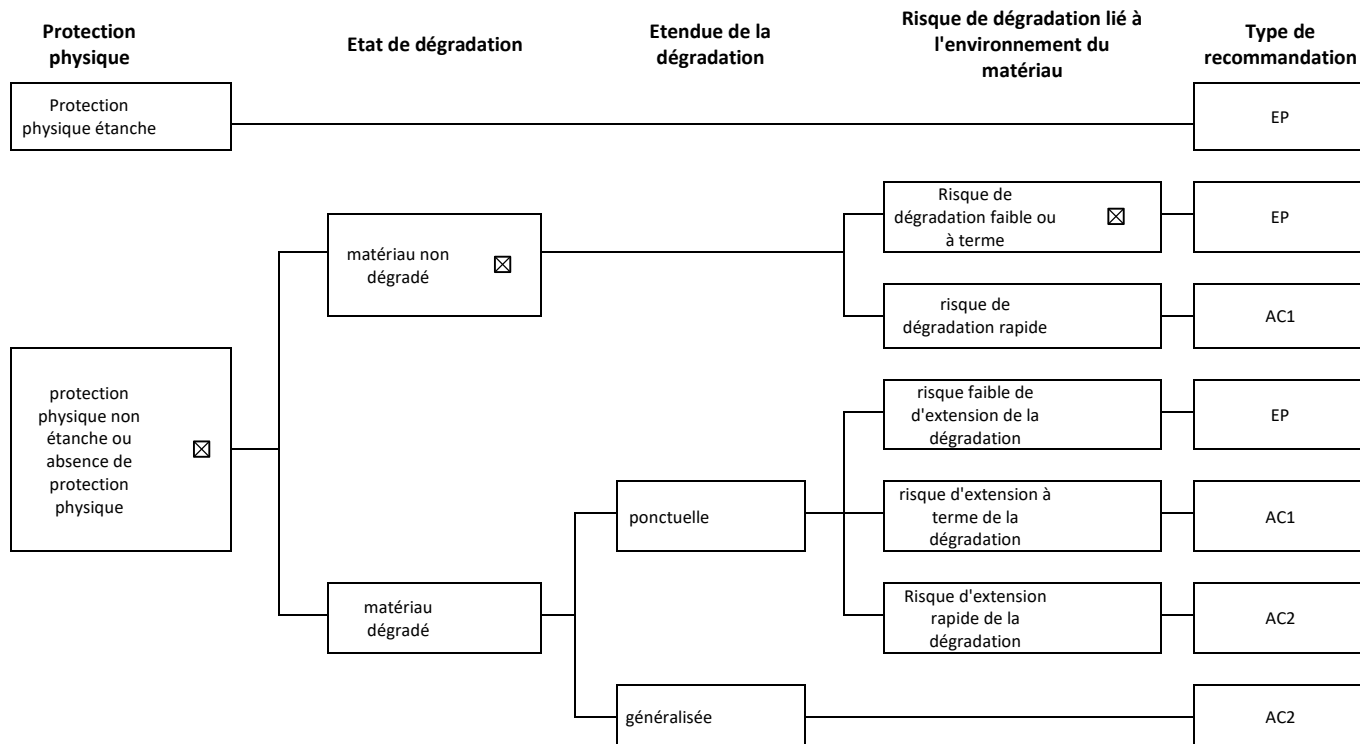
Protection physique

Etat de dégradation

Etendue de la dégradation

Risque de dégradation lié à l'environnement du matériau

Type de recommandation

Protection physique étanche

EP

matériau non dégradé ☒

Risque de dégradation faible ou à terme ☒

EP

risque de dégradation rapide

AC1

protection physique non étanche ou absence de protection physique ☒

risque faible de d'extension de la dégradation

EP

ponctuelle

risque d'extension à terme de la dégradation

AC1

matériau dégradé

Risque d'extension rapide de la dégradation

AC2

généralisée

AC2